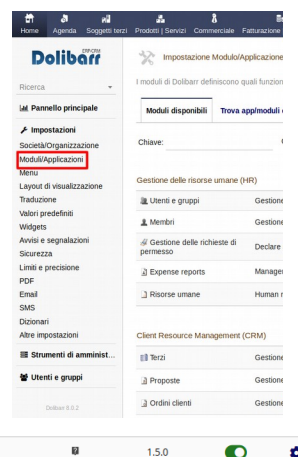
Home Agenda Soggetti terzi Prodotti | Servizi Commerciale Fatturazione

Dolibarr ERP-CRM

Ricerca

Pannello principale

Impostazioni
Società/Organizzazione
Moduli/Applicazioni
Menu
Layout di visualizzazione
Traduzione
Valori predefiniti
Widgets
Avvisi e segnalazioni
Sicurezza
Limiti e precisione
PDF
Email
SMS
Dizionari
Altre impostazioni

Strumenti di amminist...

Utenti e gruppi

Dolibarr 8.0.2

Impostazione Modulo/Applicazione

I moduli di Dolibarr definiscono quali funzion

Moduli disponibili | Trova app/moduli

Chiave:

Gestione delle risorse umane (HR)

| | |
|---|---|
| Utenti e gruppi | Gestione |
| Membri | Gestione |
| Gestione delle richieste di permesso | Declare |
| Expense reports | Manager |
| Risorse umane | Human r |

Client Resource Management (CRM)

| | |
|---|---|
| Terzi | Gestione |
| Proposte | Gestione |
| Ordini clienti | Gestione |

1.5.0